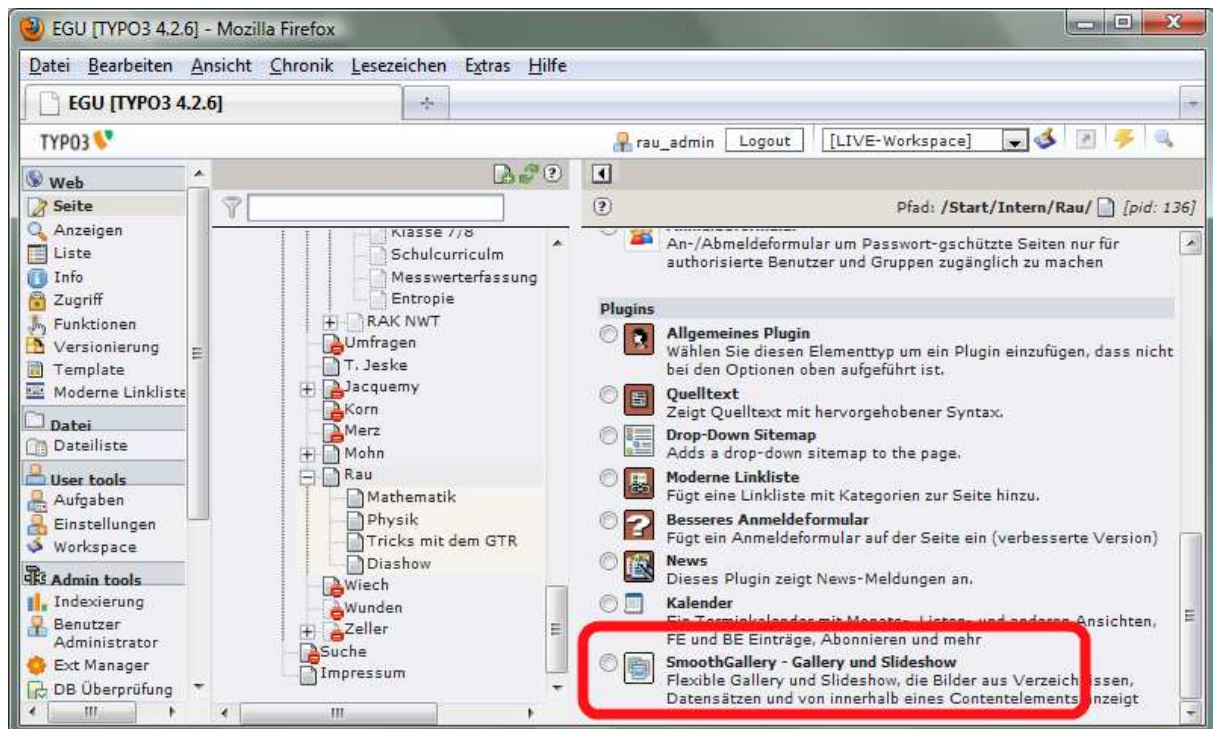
EGU [TYPO3 4.2.6] - Mozilla Firefox

Datei Bearbeiten Ansicht Chronik Lesezeichen Extras Hilfe

EGU [TYPO3 4.2.6]

TYPO3

rau_admin Logout [LIVE-Workspace]

Web
Seite
Anzeigen
Liste
Info
Zugriff
Funktionen
Versionierung
Template
Moderne Linkliste
Datei
Dateiliste
User tools
Aufgaben
Einstellungen
Workspace
Admin tools
Indexierung
Benutzer Administrator
Ext Manager
DB Überprüfung

Klasse 7/8
Schulcurriculm
Messwerterfassung
Entropie
RAK NWT
Umfragen
T. Jeske
Jacquemy
Korn
Merz
Mohn
Rau
Mathematik
Physik
Tricks mit dem GTR
Diashow
Wiech
Wunden
Zeller
Suche
Impressum

Pfad: /Start/Intern/Rau/ [pid: 136]

An-/Abmeldeformular um Passwort-gschützte Seiten nur für authorisierte Benutzer und Gruppen zugänglich zu machen

Plugins

Allgemeines Plugin
Wählen Sie diesen Elementtyp um ein Plugin einzufügen, dass nicht bei den Optionen oben aufgeführt ist.

Quelltext
Zeigt Quelltext mit hervorgehobener Syntax.

Drop-Down Sitemap
Adds a drop-down sitemap to the page.

Moderne Linkliste
Fügt eine Linkliste mit Kategorien zur Seite hinzu.

Besseres Anmeldeformular
Fügt ein Anmeldeformular auf der Seite ein (verbesserte Version)

News
Dieses Plugin zeigt News-Meldungen an.

Kalender
Ein Terminkalender mit Monats-, Listen- und anderen Ansichten, FE und BE Einträge, Abonnieren und mehr

SmoothGallery - Gallery und Slideshow
Flexible Gallery und Slideshow, die Bilder aus Verzeichnissen, Datensätzen und von innerhalb eines Contentelements anzeigt